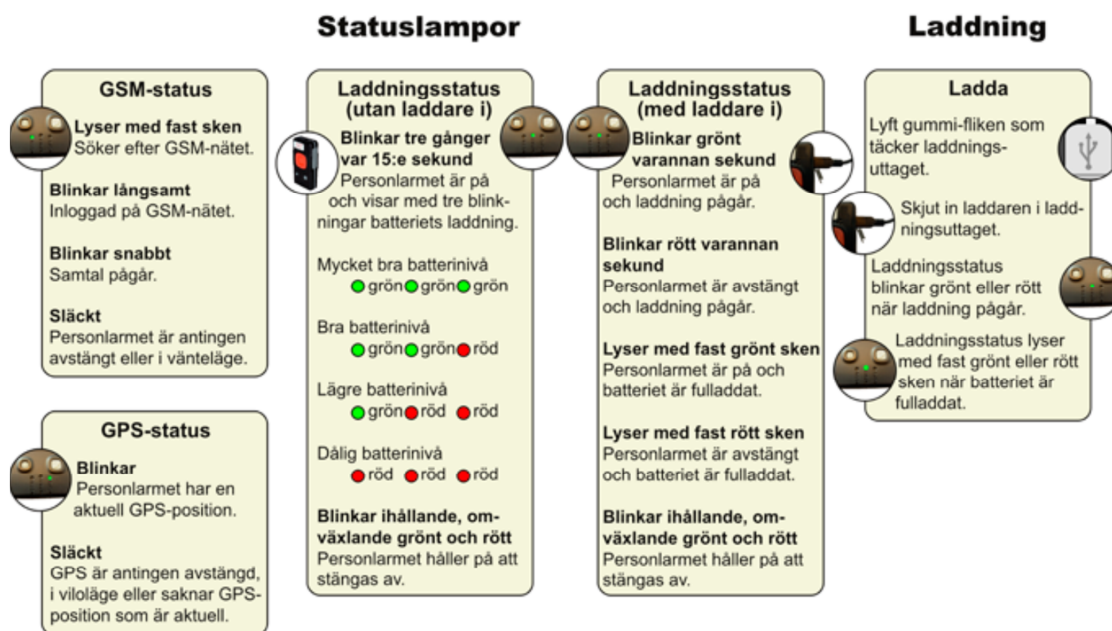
Statuslampor

Laddning

GSM-status

Lyser med fast sken
Söker efter GSM-nätet.

Blinkar långsamt
Inloggad på GSM-nätet.

Blinkar snabbt
Samtal pågår.

Släckt
Personlarmet är antingen avstängt eller i vänteläge.

GPS-status

Blinkar
Personlarmet har en aktuell GPS-position.

Släckt
GPS är antingen avstängd, i viloläge eller saknar GPS-position som är aktuell.

Laddningsstatus (utan laddare i)

Blinkar tre gånger var 15:e sekund
Personlarmet är på och visar med tre blinkningar batteriets laddning.

Mycket bra batterinivå
grön grön grön

Bra batterinivå
grön grön röd

Lägre batterinivå
grön röd röd

Dålig batterinivå
röd röd röd

Blinkar ihållande, omväxlande grönt och rött
Personlarmet håller på att stängas av.

Laddningsstatus (med laddare i)

Blinkar grönt varannan sekund
Personlarmet är på och laddning pågår.

Blinkar rött varannan sekund
Personlarmet är avstängt och laddning pågår.

Lyser med fast grönt sken
Personlarmet är på och batteriet är fulladdat.

Lyser med fast rött sken
Personlarmet är avstängt och batteriet är fulladdat.

Blinkar ihållande, omväxlande grönt och rött
Personlarmet håller på att stängas av.

Ladda

Lyft gummi-fliken som täcker laddningsuttaget.

Skjut in laddaren i laddningsuttaget.

Laddningsstatus blinkar grönt eller rött när laddning pågår.

Laddningsstatus lyser med fast grönt eller rött sken när batteriet är fulladdat.